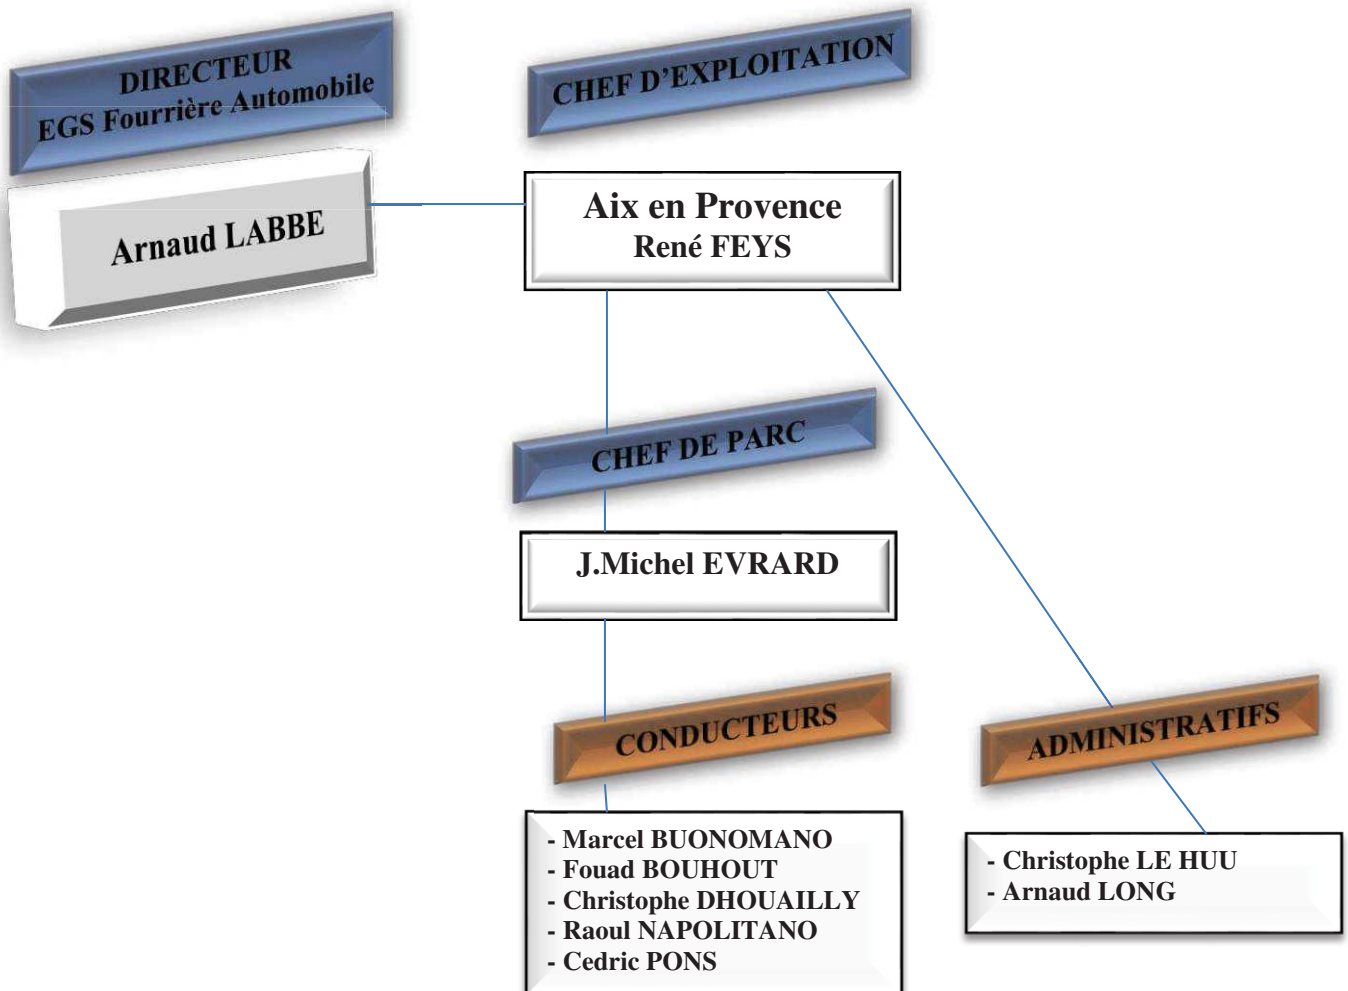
DIRECTEUR
EGS Fourrière Automobile

Arnaud LABBE

CHEF D'EXPLOITATION

Aix en Provence
René FEYS

CHEF DE PARC

J.Michel EVRARD

CONDUCTEURS

- Marcel BUONOMANO
- Fouad BOUHOUT
- Christophe DHOUAILLY
- Raoul NAPOLITANO
- Cedric PONS

ADMINISTRATIFS

- Christophe LE HUU
- Arnaud LONG